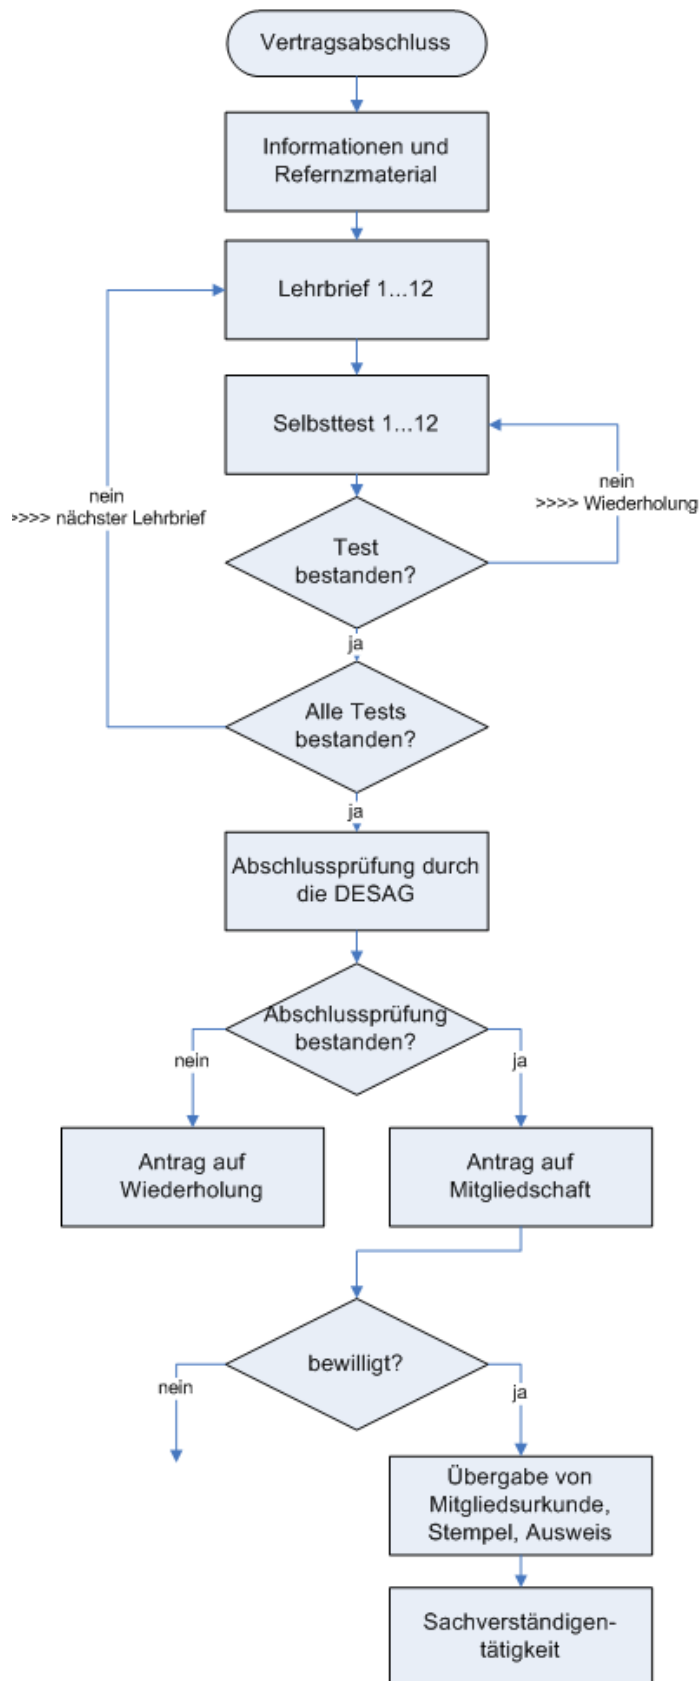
Vertragsabschluss

Informationen und Refernzmaterial

Lehrbrief 1...12

Selbsttest 1...12

nein
>>>> nächster Lehrbrief

nein
>>>> Wiederholung

Test bestanden?

ja

Alle Tests bestanden?

ja

Abschlussprüfung durch die DESAG

Abschlussprüfung bestanden?

nein

ja

Antrag auf Wiederholung

Antrag auf Mitgliedschaft

bewilligt?

nein

ja

Übergabe von Mitgliedsurkunde, Stempel, Ausweis

Sachverständigen-tätigkeit